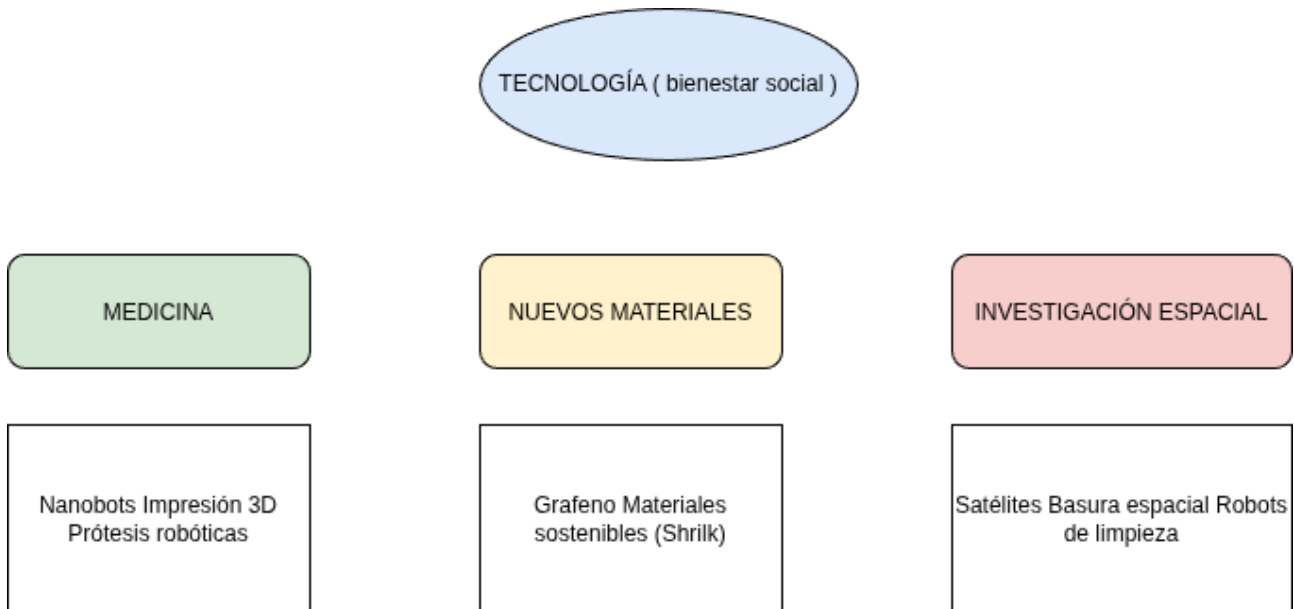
TECNOLOGÍA ( bienestar social )

MEDICINA

NUEVOS MATERIALES

INVESTIGACIÓN ESPACIAL

Nanobots Impresión 3D Prótesis robóticas

Grafeno Materiales sostenibles (Shrilk)

Satélites Basura espacial Robots de limpieza